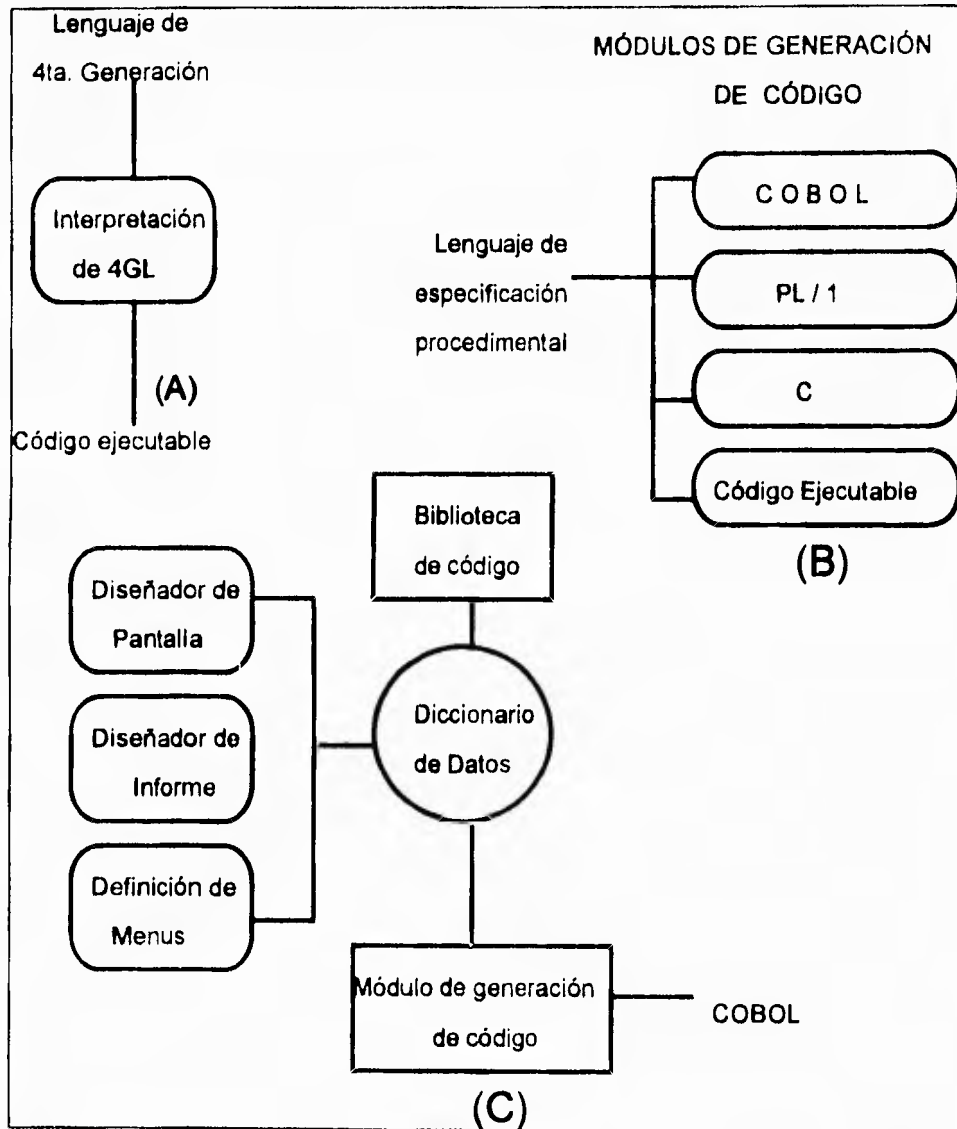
Lenguaje de
4ta. Generación

Interpretación de 4GL

(A)

Código ejecutable

MÓDULOS DE GENERACIÓN DE CÓDIGO

Lenguaje de especificación procedimental

COBOL

PL / 1

C

Código Ejecutable

(B)

Biblioteca de código

Diseñador de Pantalla

Diseñador de Informe

Definición de Menus

Diccionario de Datos

Módulo de generación de código

COBOL

(C)